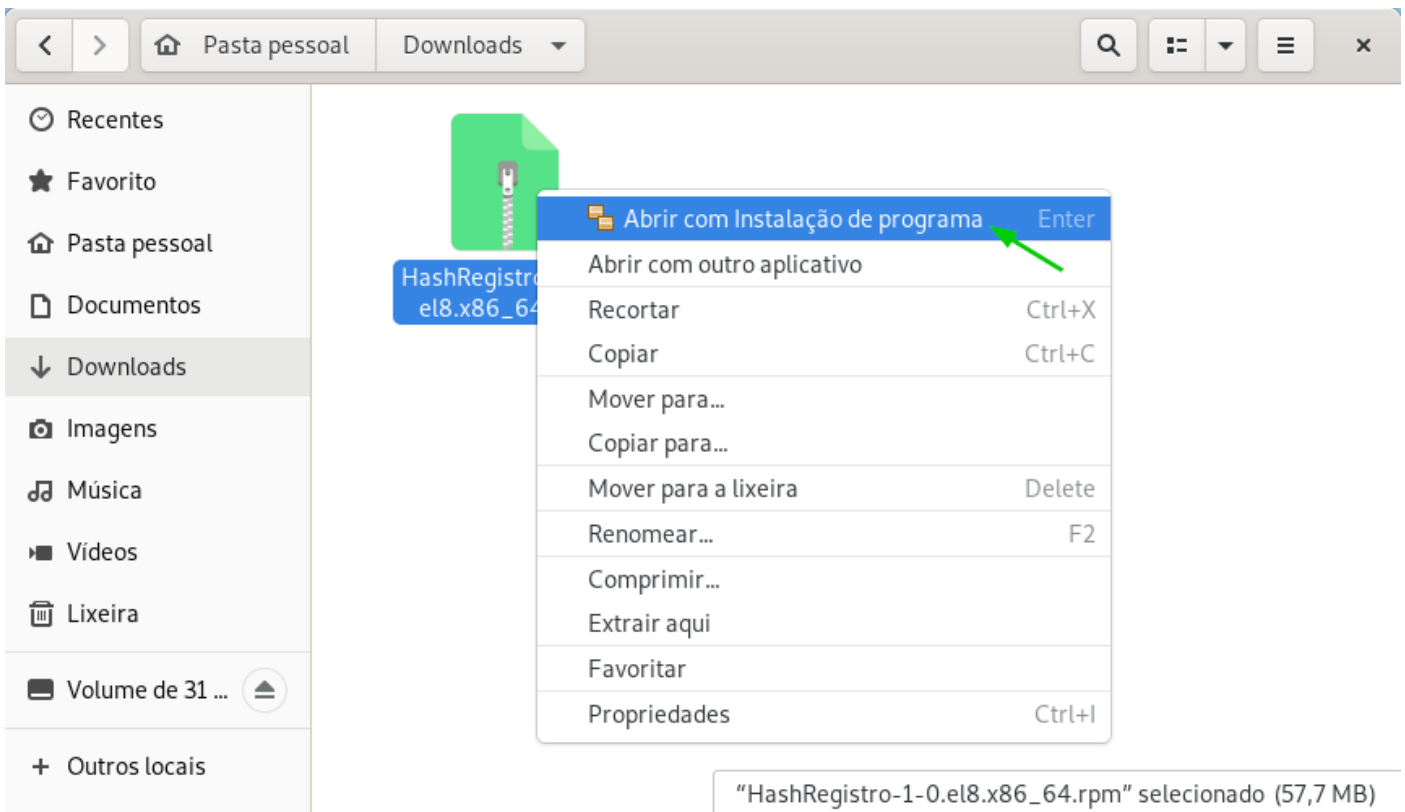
Pasta pessoal
Downloads

Recentes
Favorito
Pasta pessoal
Documentos
Downloads
Imagens
Música
Vídeos
Lixeira
Volume de 31 ...
+ Outros locais

HashRegistro
el8.x86_64

Abrir com Instalação de programa Enter
Abrir com outro aplicativo
Recortar Ctrl+X
Copiar Ctrl+C
Mover para...
Copiar para...
Mover para a lixeira Delete
Renomear... F2
Comprimir...
Extrair aqui
Favoritar
Propriedades Ctrl+I

"HashRegistro-1-0.el8.x86_64.rpm" selecionado (57,7 MB)